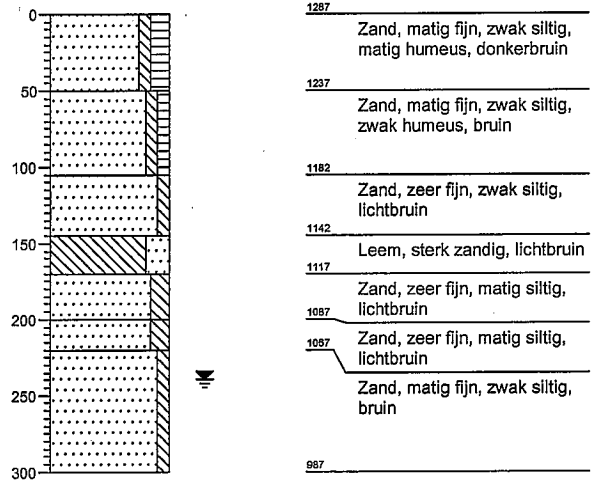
0
50
100
150
200
250
300

1287
Zand, matig fijn, zwak siltig, matig humeus, donkerbruin

1237
Zand, matig fijn, zwak siltig, zwak humeus, bruin

1182
Zand, zeer fijn, zwak siltig, lichtbruin

1142
Leem, sterk zandig, lichtbruin

1117
Zand, zeer fijn, matig siltig, lichtbruin

1087
Zand, zeer fijn, matig siltig, lichtbruin

1057
Zand, matig fijn, zwak siltig, bruin

987